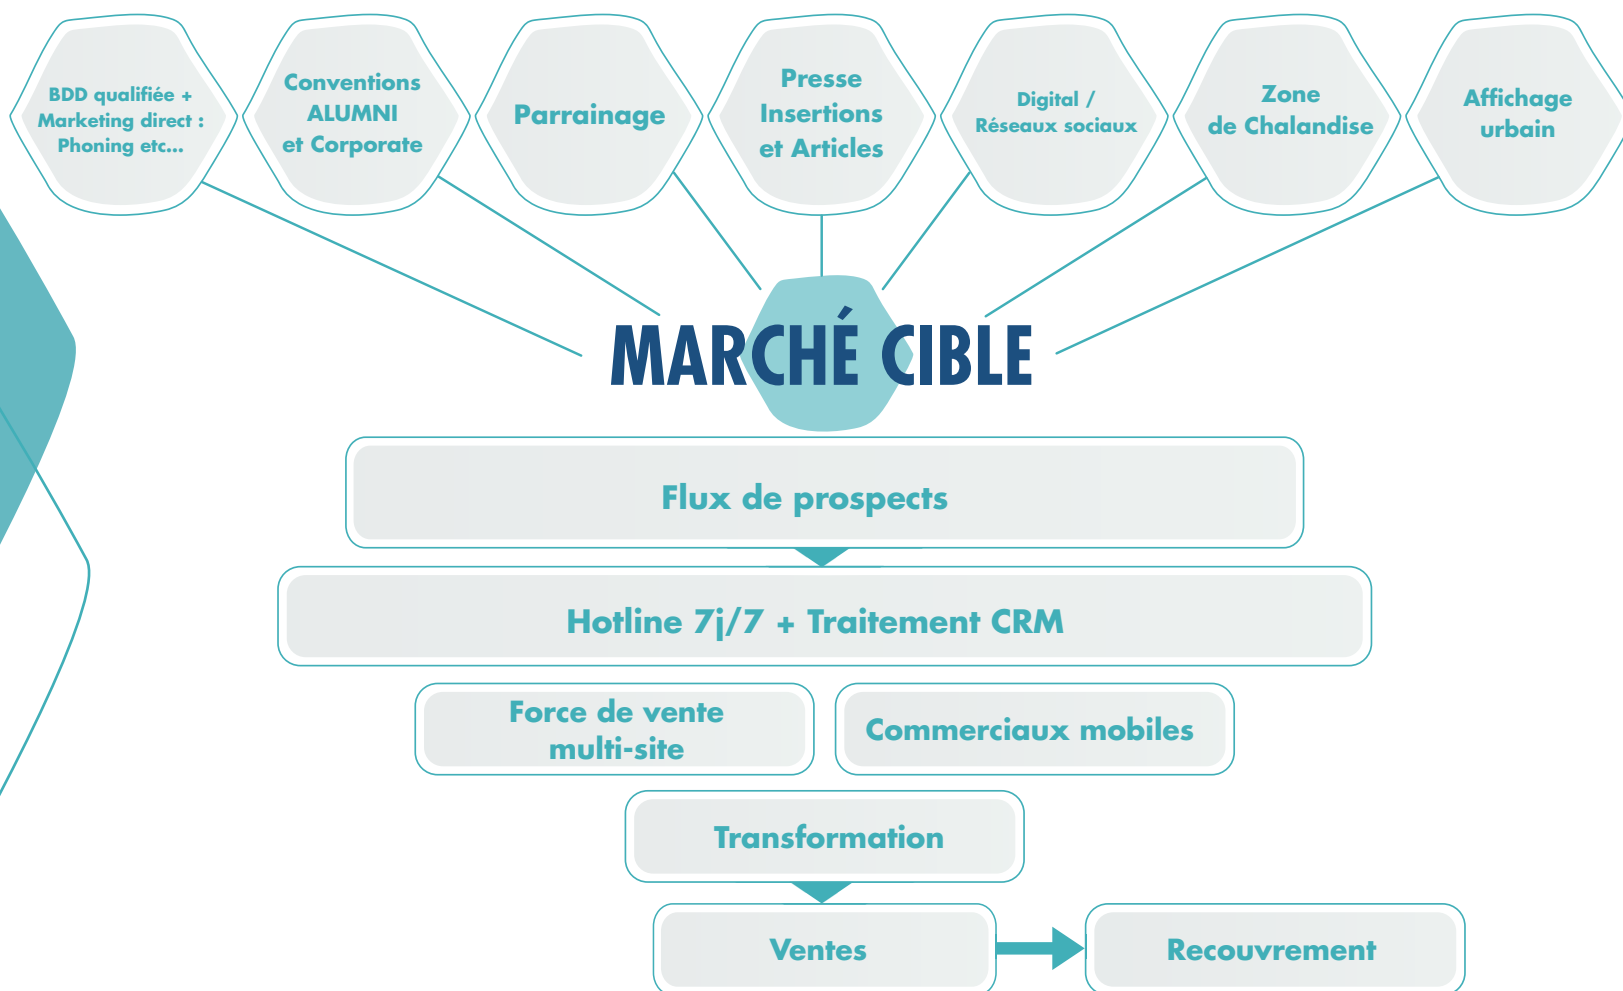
BDD qualifiée + Marketing direct : Phoning etc...

Conventions ALUMNI et Corporate

Parrainage

Presse Insertions et Articles

Digital / Réseaux sociaux

Zone de Chalandise

Affichage urbain

MARCHÉ CIBLE

Flux de prospects

Hotline 7j/7 + Traitement CRM

Force de vente multi-site

Commerciaux mobiles

Transformation

Ventes

Recouvrement